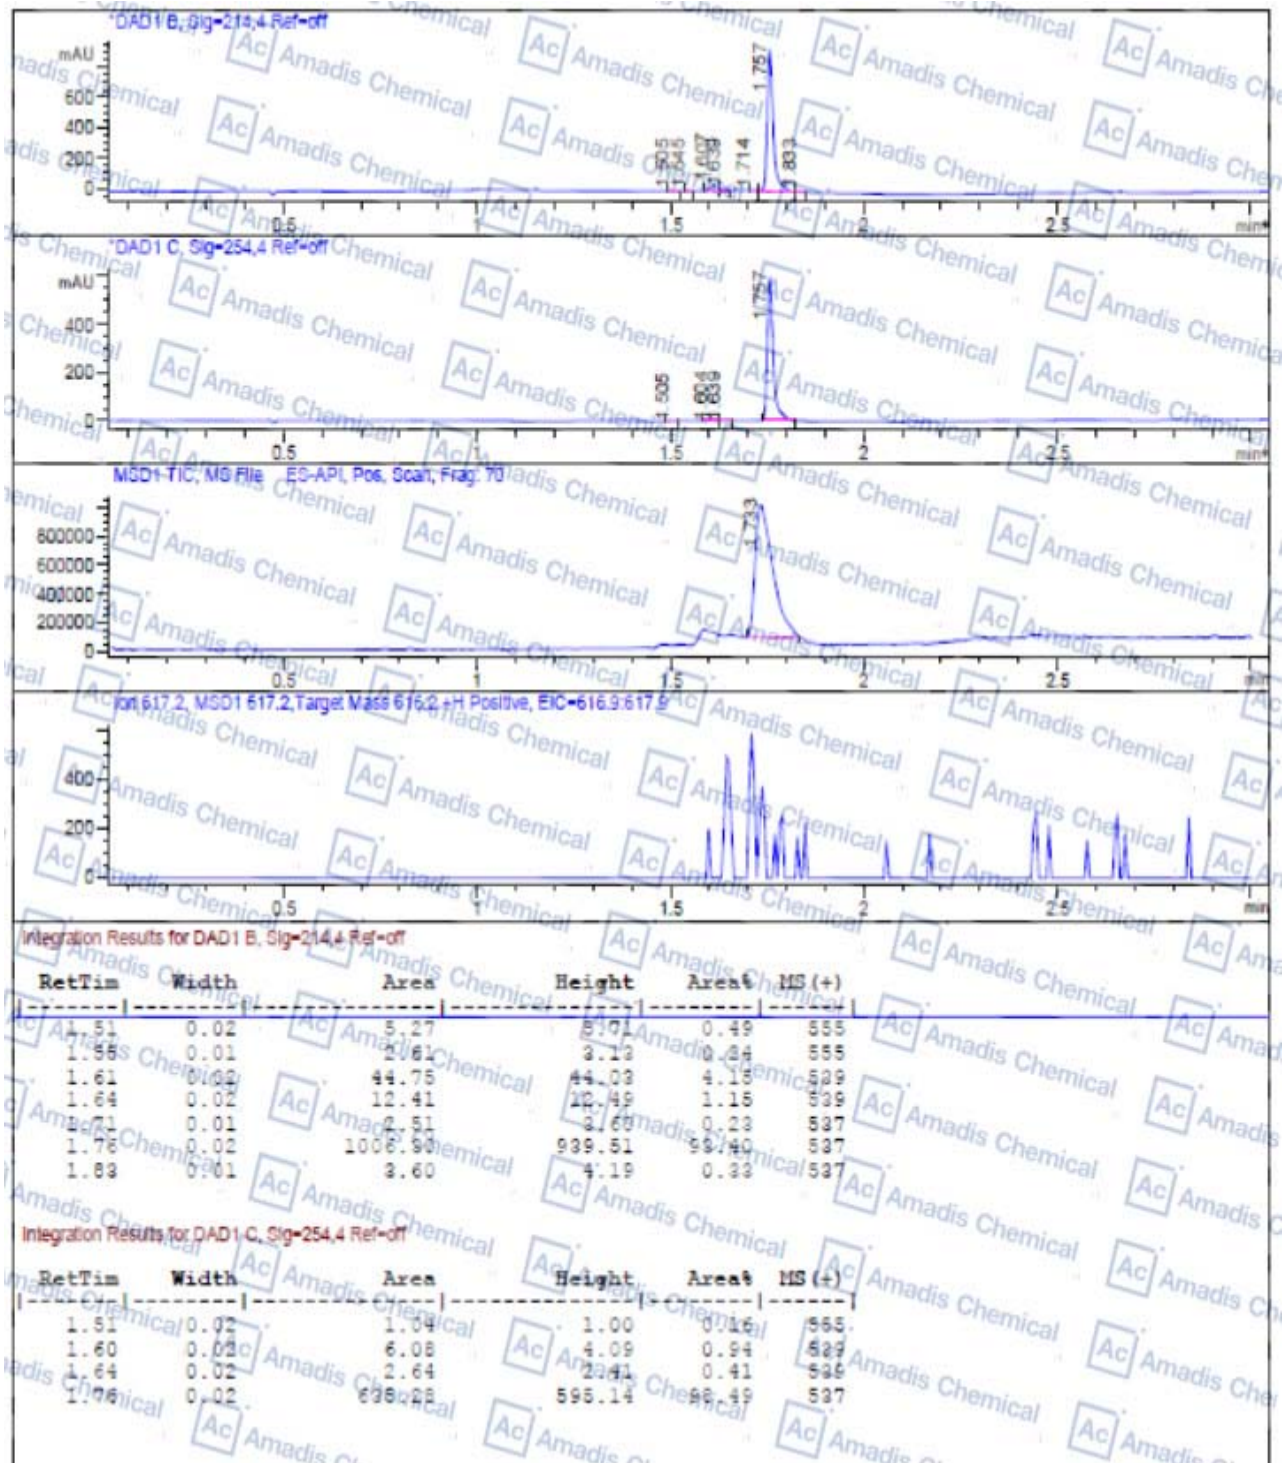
*DAD1 B, Sig=214,4 Ref=off

mAU
600
400
200
0

1.505 1.545 1.607 1.639 1.714 1.757 1.833

0.5 1 1.5 2 2.5 min

*DAD1 C, Sig=254,4 Ref=off

mAU
400
200
0

1.505 1.606 1.639 1.757

0.5 1 1.5 2 2.5 min

MSD1 TIC, MS File ES-API, Pos, Scan, Frag: 70

800000
600000
400000
200000
0

1.733

0.5 1 1.5 2 2.5

Ion 617.2, MSD1 617.2,Target Mass 616.2 +H Positive, EIC=616.9:617.9

400
200
0

0.5 1 1.5 2 2.5 min

Integration Results for DAD1 B, Sig=214,4 Ref=off

| RetTim | Width | Area | Height | Area% | MS(+) |
|---|---|---|---|---|---|
| 1.51 | 0.02 | 5.27 | 5.01 | 0.49 | 555 |
| 1.55 | 0.01 | 2.61 | 3.13 | 0.24 | 555 |
| 1.61 | 0.02 | 44.75 | 44.03 | 4.15 | 539 |
| 1.64 | 0.02 | 12.41 | 12.49 | 1.15 | 539 |
| 1.71 | 0.01 | 2.51 | 3.00 | 0.23 | 537 |
| 1.76 | 0.02 | 1006.90 | 939.51 | 93.40 | 537 |
| 1.83 | 0.01 | 3.60 | 4.19 | 0.33 | 537 |

Integration Results for DAD1 C, Sig=254,4 Ref=off

| RetTim | Width | Area | Height | Area% | MS(+) |
|---|---|---|---|---|---|
| 1.51 | 0.02 | 1.04 | 1.00 | 0.16 | 555 |
| 1.60 | 0.02 | 6.08 | 4.09 | 0.94 | 539 |
| 1.64 | 0.02 | 2.64 | 2.41 | 0.41 | 539 |
| 1.76 | 0.02 | 638.28 | 595.14 | 98.49 | 537 |